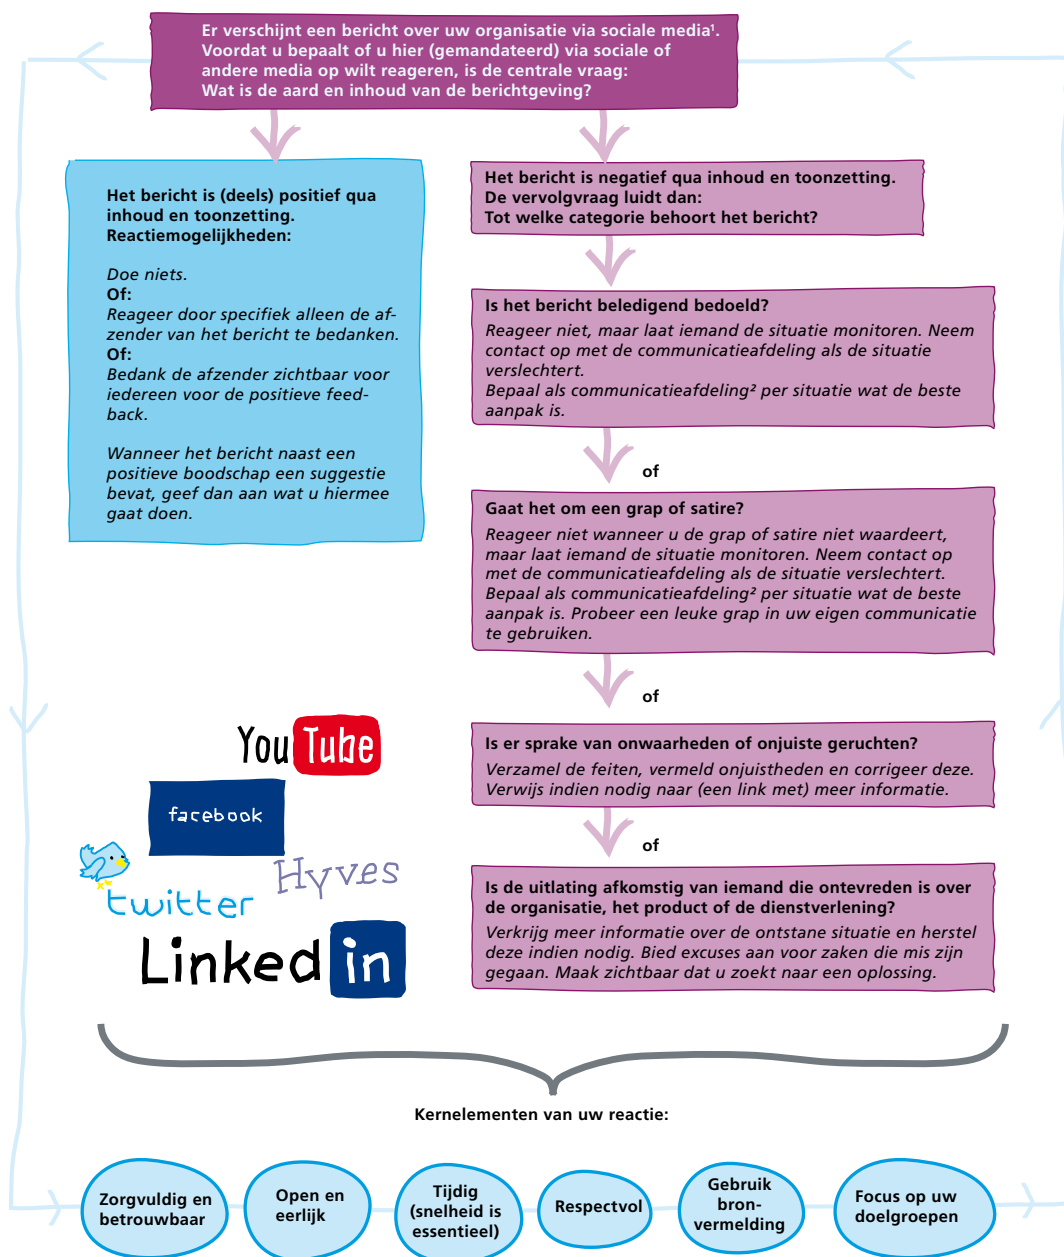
Er verschijnt een bericht over uw organisatie via sociale media¹. Voordat u bepaalt of u hier (gemandateerd) via sociale of andere media op wilt reageren, is de centrale vraag: Wat is de aard en inhoud van de berichtgeving?

Het bericht is (deels) positief qua inhoud en toonzetting.
Reactiemogelijkheden:

Doe niets.
Of:
Reageer door specifiek alleen de afzender van het bericht te bedanken.
Of:
Bedank de afzender zichtbaar voor iedereen voor de positieve feedback.

Wanneer het bericht naast een positieve boodschap een suggestie bevat, geef dan aan wat u hiermee gaat doen.

Het bericht is negatief qua inhoud en toonzetting.
De vervolgvraag luidt dan:
Tot welke categorie behoort het bericht?

Is het bericht beledigend bedoeld?
Reageer niet, maar laat iemand de situatie monitoren. Neem contact op met de communicatieafdeling als de situatie verslechtert.
Bepaal als communicatieafdeling² per situatie wat de beste aanpak is.

of

Gaat het om een grap of satire?
Reageer niet wanneer u de grap of satire niet waardeert, maar laat iemand de situatie monitoren. Neem contact op met de communicatieafdeling als de situatie verslechtert. Bepaal als communicatieafdeling² per situatie wat de beste aanpak is. Probeer een leuke grap in uw eigen communicatie te gebruiken.

of

YouTube

facebook

Hyves

twitter

Linkedin

Is er sprake van onwaarheden of onjuiste geruchten?
Verzamel de feiten, vermeld onjuistheden en corrigeer deze. Verwijs indien nodig naar (een link met) meer informatie.

of

Is de uitlating afkomstig van iemand die ontevreden is over de organisatie, het product of de dienstverlening?
Verkrijg meer informatie over de ontstane situatie en herstel deze indien nodig. Bied excuses aan voor zaken die mis zijn gegaan. Maak zichtbaar dat u zoekt naar een oplossing.

Kernelementen van uw reactie:

Zorgvuldig en betrouwbaar

Open en eerlijk

Tijdig (snelheid is essentieel)

Respectvol

Gebruik bronvermelding

Focus op uw doelgroepen